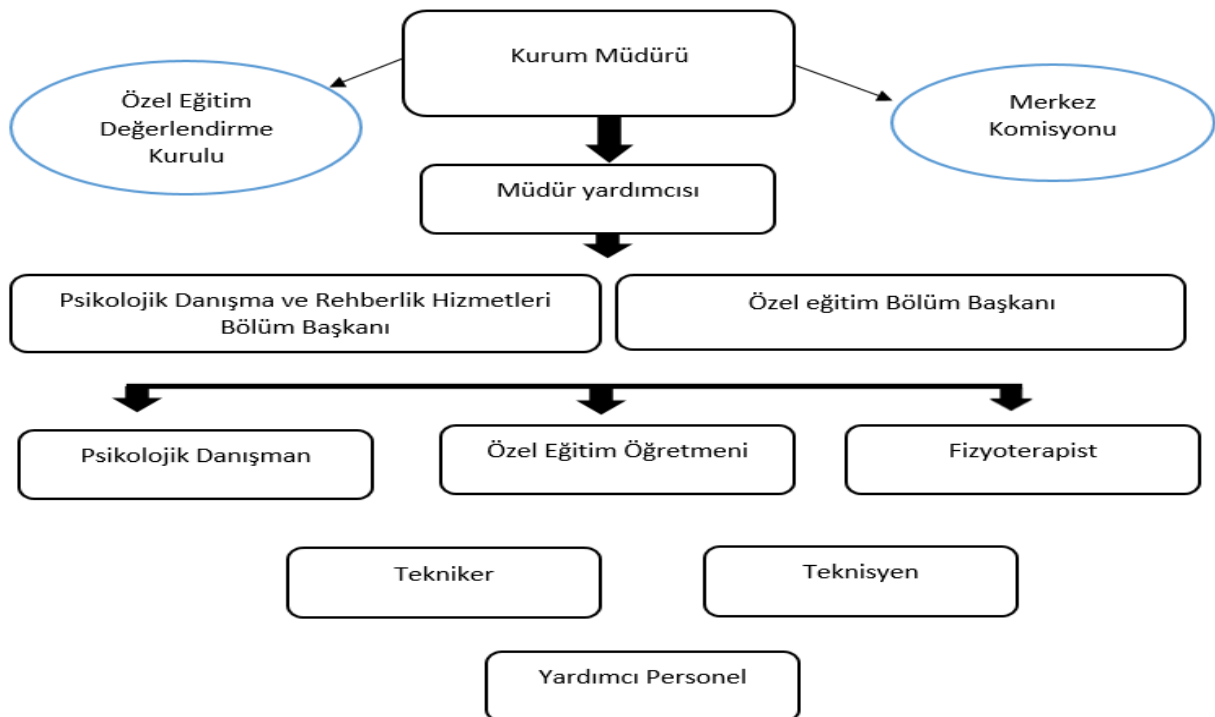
Kurum Müdürü

Özel Eğitim Değerlendirme Kurulu

Merkez Komisyonu

Müdür yardımcısı

Psikolojik Danışma ve Rehberlik Hizmetleri Bölüm Başkanı

Özel eğitim Bölüm Başkanı

Psikolojik Danışman

Özel Eğitim Öğretmeni

Fizyoterapist

Tekniker

Teknisyen

Yardımcı Personel